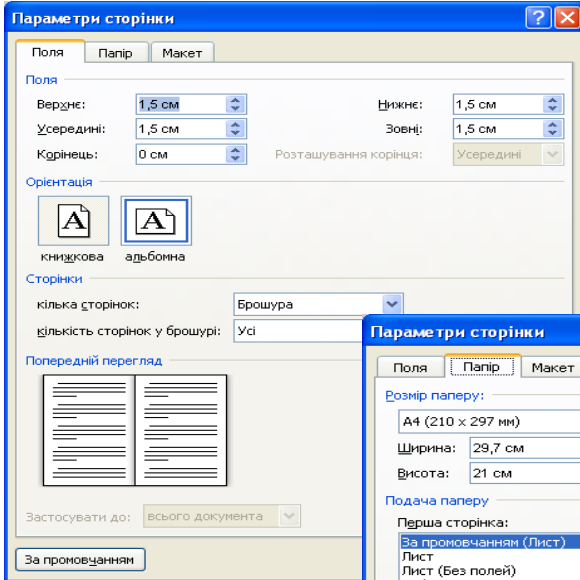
Параметри сторінки

Поля | Папір | Макет

Поля

Верхнє: 1,5 см
Нижнє: 1,5 см
Усередині: 1,5 см
Зовні: 1,5 см
Корінець: 0 см
Розташування корінця: Усередині

Орієнтація

A книжкова
A альбомна

Сторінки

кілька сторінок: Брошура
кількість сторінок у брошурі: Усі

Попередній перегляд

Застосувати до: всього документа

За промовчанням

Параметри сторінки

Поля | Папір | Макет

Розмір паперу:
A4 (210 x 297 мм)
Ширина: 29,7 см
Висота: 21 см

Подача паперу
Перша сторінка:
За промовчанням (Лист)
Лист
Лист (Без полей)